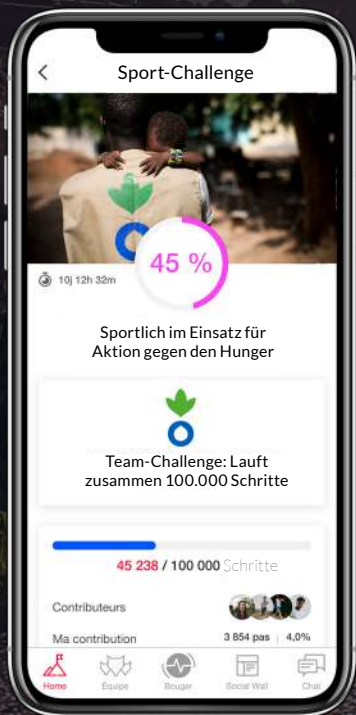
Sport-Challenge

45 %

10j 12h 32m

Sportlich im Einsatz für Aktion gegen den Hunger

Team-Challenge: Lauft zusammen 100.000 Schritte

45 238 / 100 000 Schritte

Contributeurs

Ma contribution 3 854 pas | 4,0%

Home Équipe Bouger Social Wall Chat